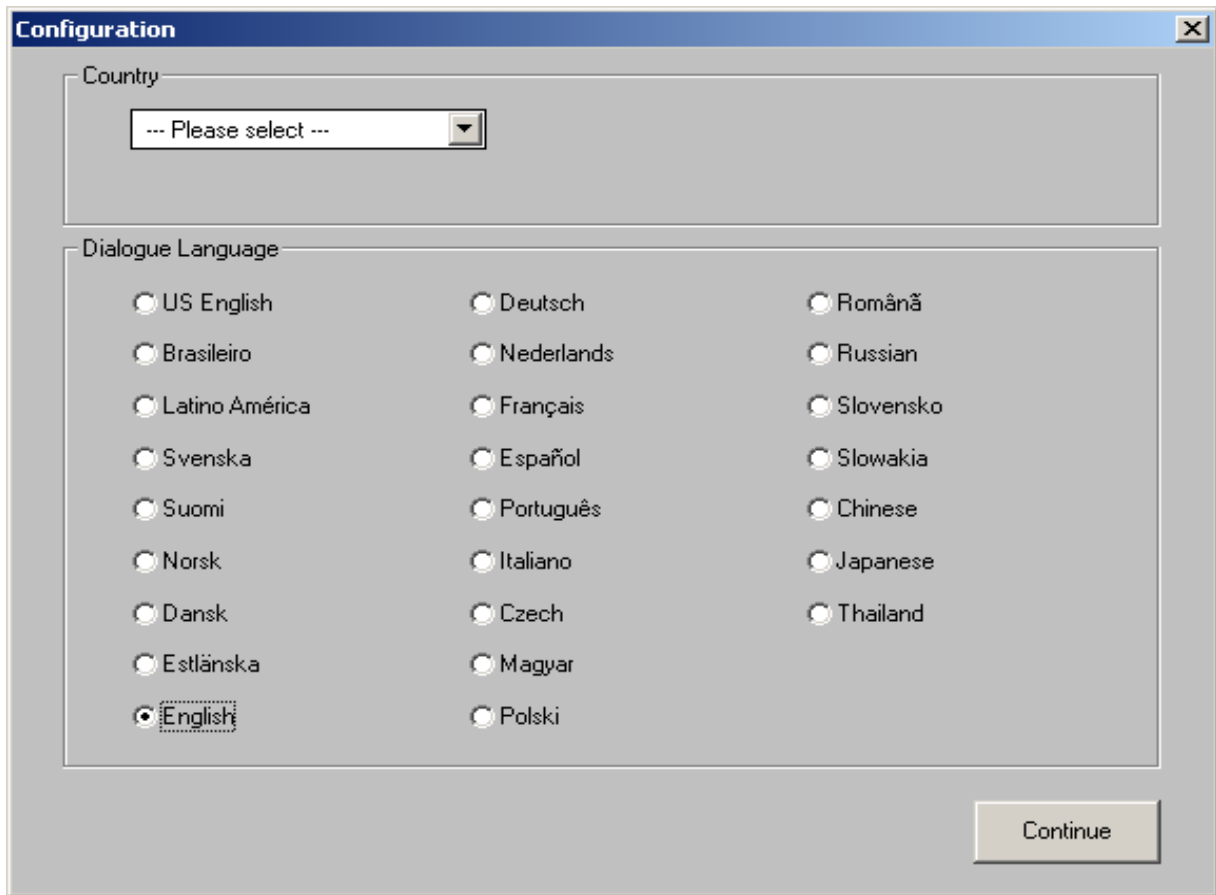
Configuration

Country

--- Please select ---

Dialogue Language

US English
Brasileiro
Latino América
Svenska
Suomi
Norsk
Dansk
Estlänska
English

Deutsch
Nederlands
Français
Español
Português
Italiano
Czech
Magyar
Polski

Românã
Russian
Slovensko
Slowakia
Chinese
Japanese
Thailand

Continue